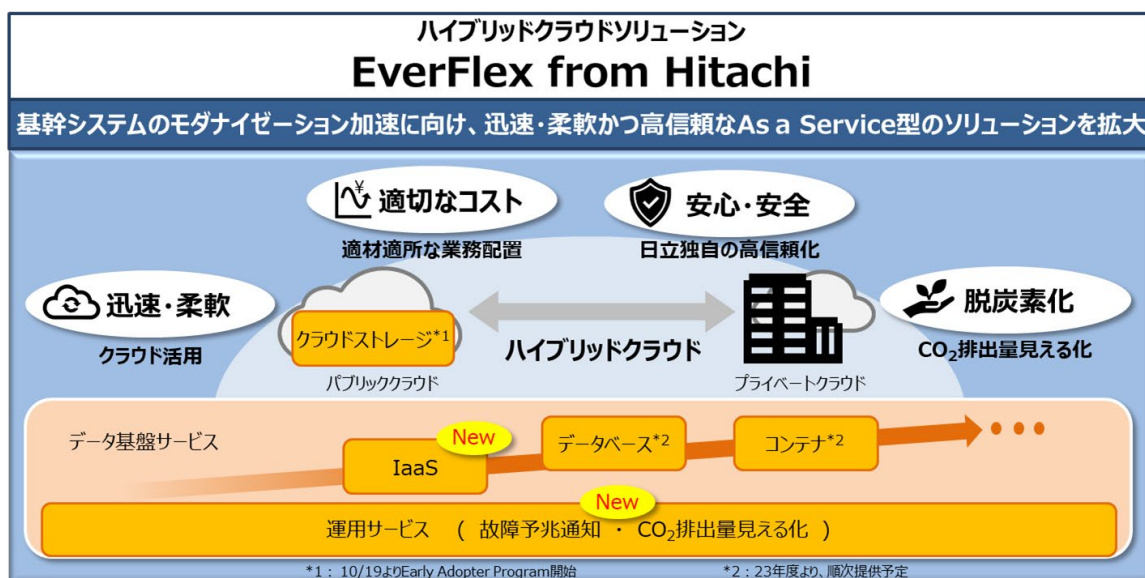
ハイブリッドクラウドソリューション
EverFlex from Hitachi

基幹システムのモダナイゼーション加速に向け、迅速・柔軟かつ高信頼なAs a Service型のソリューションを拡大

¥ 適切なコスト
適材適所な業務配置

安心・安全
日立独自の高信頼化

迅速・柔軟
クラウド活用

クラウドストレージ*1
パブリッククラウド

ハイブリッドクラウド

プライベートクラウド

脱炭素化
$CO_2$排出量見える化

データ基盤サービス

New
IaaS

データベース*2

コンテナ*2

New
運用サービス　（ 故障予兆通知 ・ $CO_2$排出量見える化 ）

*1： 10/19よりEarly Adopter Program開始　　*2：23年度より、順次提供予定